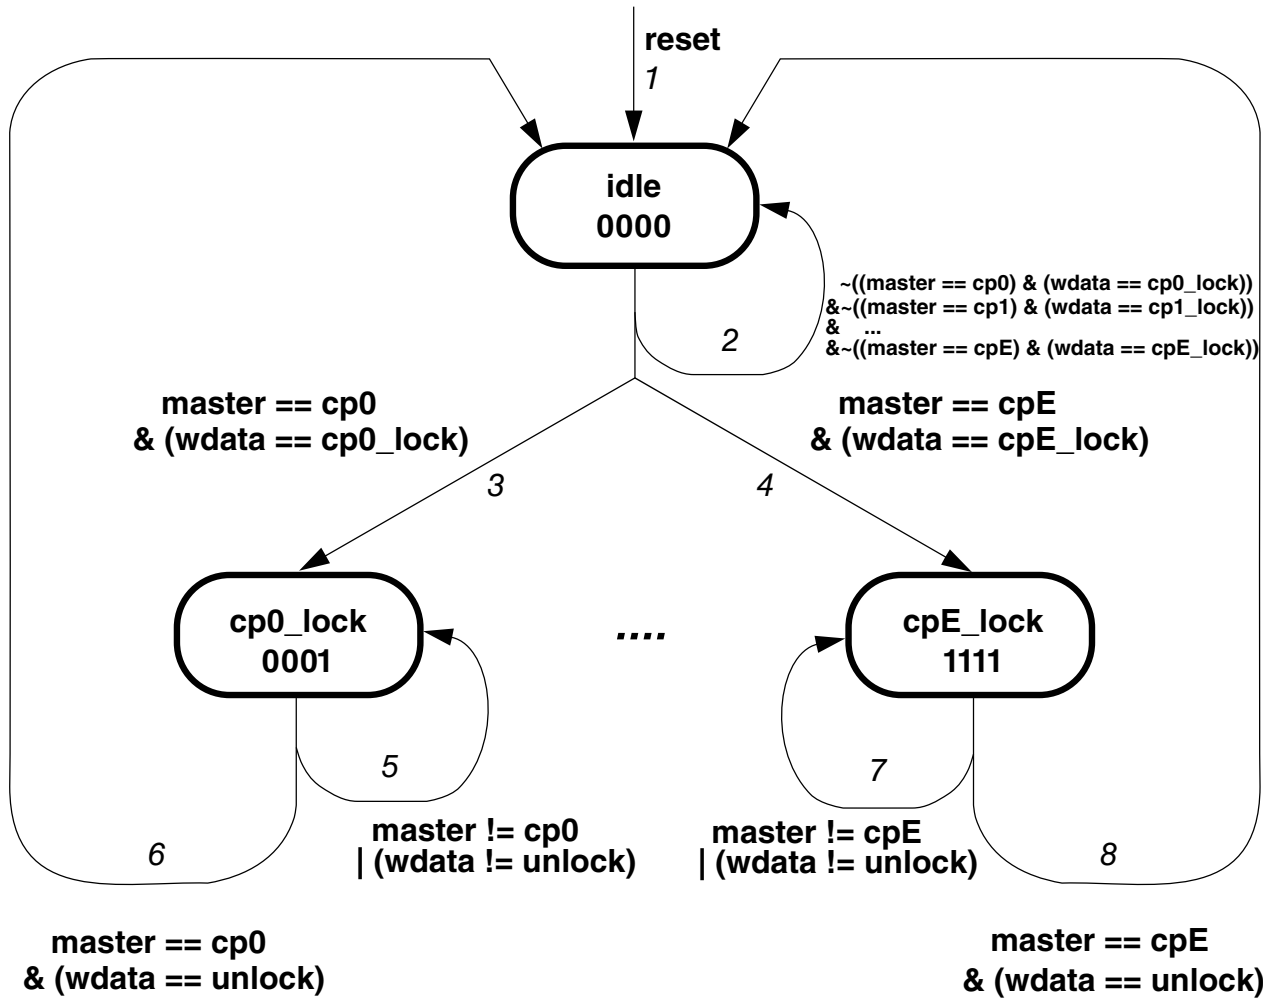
reset
1

idle
0000

~((master == cp0) & (wdata == cp0_lock))
&~((master == cp1) & (wdata == cp1_lock))
& ...
&~((master == cpE) & (wdata == cpE_lock))

2

master == cp0
& (wdata == cp0_lock)

master == cpE
& (wdata == cpE_lock)

3

4

cp0_lock
0001

....

cpE_lock
1111

5

7

master != cp0
| (wdata != unlock)

master != cpE
| (wdata != unlock)

6

8

master == cp0
& (wdata == unlock)

master == cpE
& (wdata == unlock)